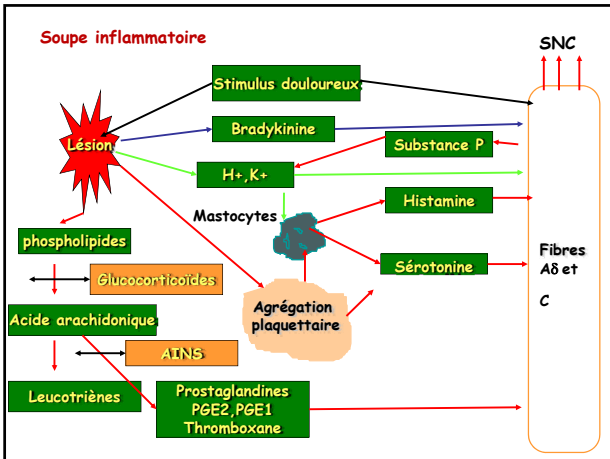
Soupe inflammatoire

SNC

Stimulus douloureux

Lésion

Bradykinine

Substance P

H+,K+

Mastocytes

Histamine

phospholipides

Glucocorticoïdes

Sérotonine

Fibres Aδ et C

Agrégation plaquettaire

Acide arachidonique

AINS

Leucotriènes

Prostaglandines PGE2,PGE1 Thromboxane